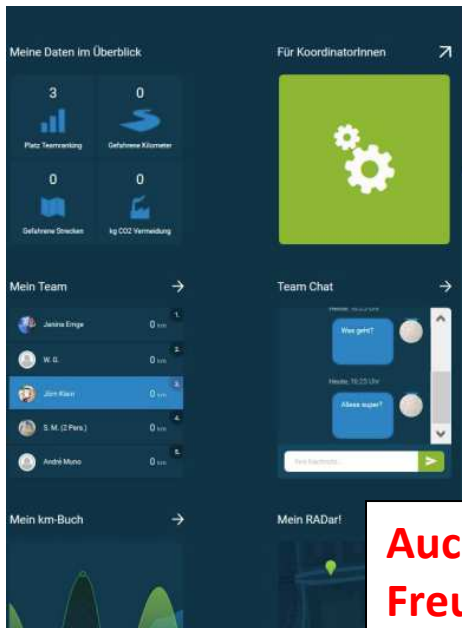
Meine Daten im Überblick

3
Platz Teamranking

0
Gefahrene Kilometer

0
Gefahrene Strecken

0
kg CO2 Vermeidung

Für KoordinatorInnen

Mein Team

| | | |
|---|---|---|
| Janina Enge | 0 km | 1. |
| W. G. | 0 km | 2. |
| Jörn Klein | 0 km | 3. |
| S. M. (2 Pers.) | 0 km | 4. |
| André Muno | 0 km | 5. |

Team Chat

Heute, 16:23 Uhr
Was geht?

Heute, 16:23 Uhr
Alles super?

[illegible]

Mein km-Buch

Mein RADar!

Auc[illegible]
Freu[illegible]